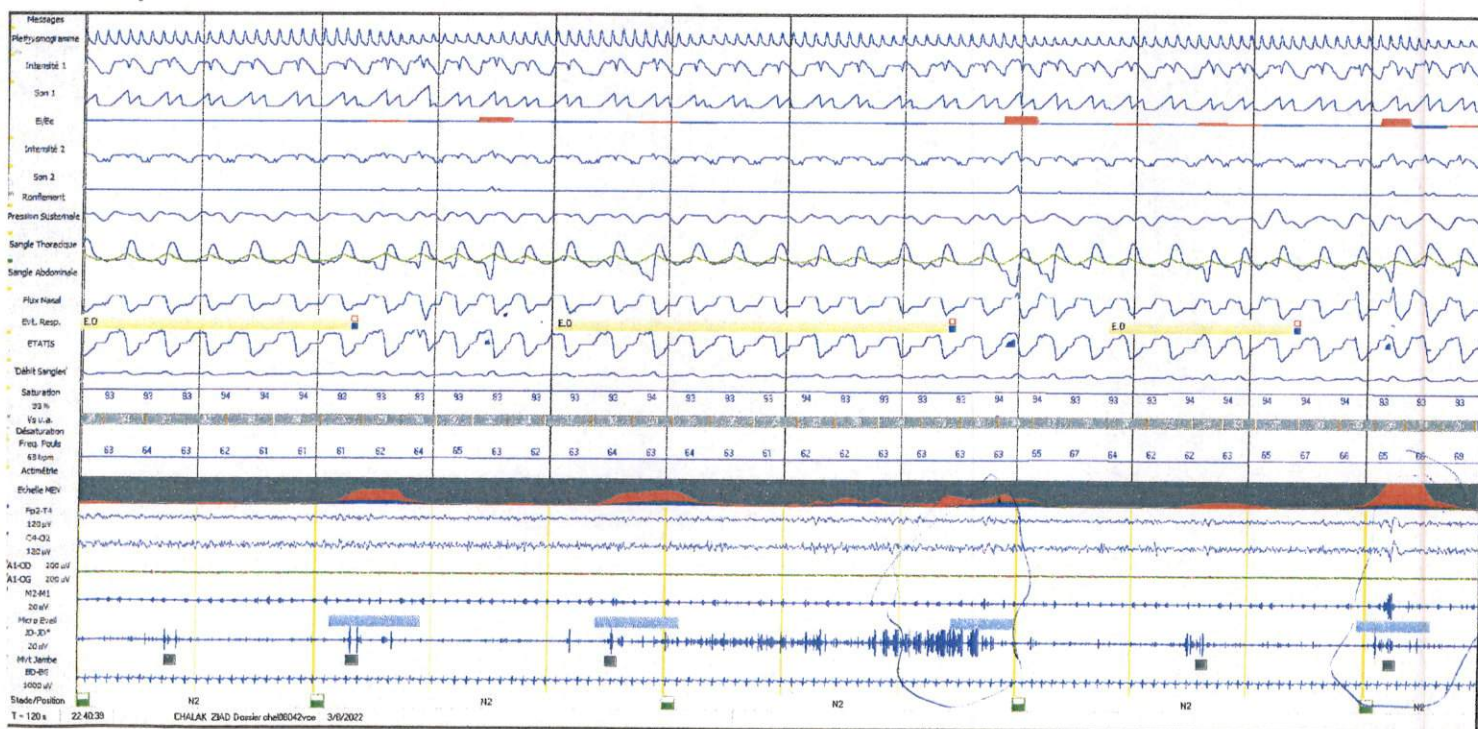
Messages
Plethysmogramme
Intensité 1
Son 1
Ei/Ee
Intensité 2
Son 2
Ronflement
Pression Sustemale
Sangle Thoracique
Sangle Abdominale
Flux Nasal
Evt. Resp.
E.O
E.O
E.O
ETATIS
Débit Sangles
Saturation
93 %
93 93 93 94 94 94 92 93 93 93 92 93 93 93 94 93 93 93 94 93 93 93 93 94 94 93 93 93 94 94 94 94 94 93 93 93
Vs u.a.
Désaturation
Freq. Pouls
63 bpm
63 64 63 62 61 61 61 62 64 65 63 62 63 64 63 64 63 61 62 62 63 63 63 63 65 67 64 62 62 63 65 67 66 65 66 69
Actimétrie
Echelle MEV
Fp2-T4
120 µV
C4-O2
120 µV
A1-OD 200 µV
A1-OG 200 µV
N2-M1
20 µV
Micro Eveil
JD-JD*
20 µV
Mvt Jambe
BD-BG
1000 µV
Stade/Position
N2
N2
N2
N2
N2
T - 120 s
22:40:39
CHALAK ZIAD Dossier chel08042voe 3/8/2022